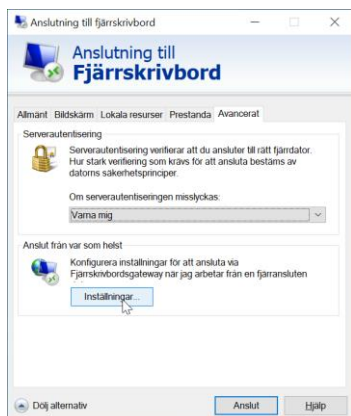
Anslutning till fjärrskrivbord

Anslutning till
Fjärrskrivbord

Allmänt Bildskärm Lokala resurser Prestanda Avancerat

Serverautentisering

Serverautentisering verifierar att du ansluter till rätt fjärrdator. Hur stark verifiering som krävs för att ansluta bestäms av datorns säkerhetsprinciper.

Om serverautentiseringen misslyckas:

Varna mig

Anslut från var som helst

Konfigurera inställningar för att ansluta via Fjärrskrivbordsgateway när jag arbetar från en fjärransluten

Inställningar...

Dölj alternativ

Anslut

Hjälp